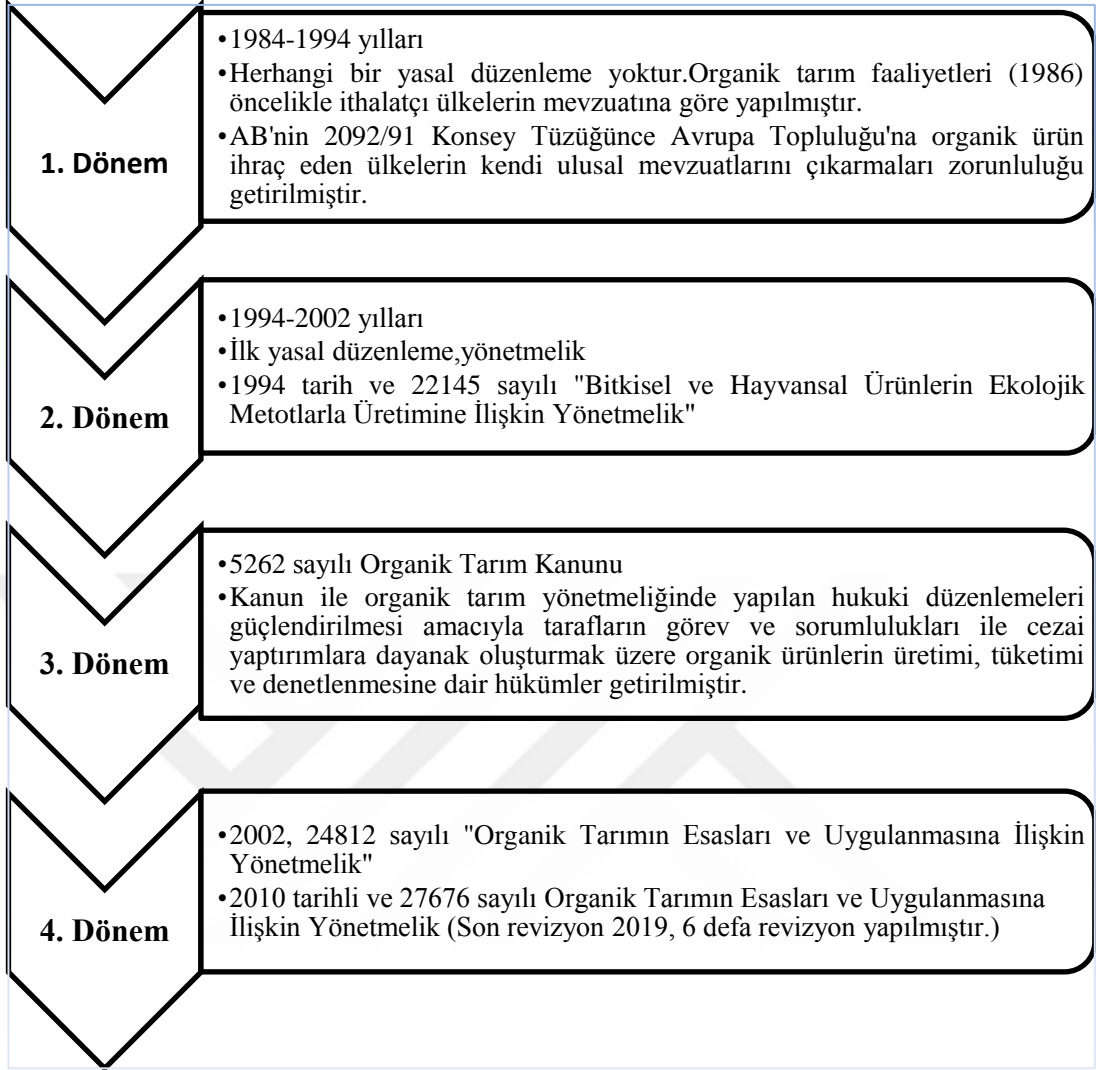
1. Dönem

• 1984-1994 yılları
• Herhangi bir yasal düzenleme yoktur.Organik tarım faaliyetleri (1986) öncelikle ithalatçı ülkelerin mevzuatına göre yapılmıştır.
• AB'nin 2092/91 Konsey Tüzüğünce Avrupa Topluluğu'na organik ürün ihraç eden ülkelerin kendi ulusal mevzuatlarını çıkarmaları zorunluluğu getirilmiştir.

2. Dönem

• 1994-2002 yılları
• İlk yasal düzenleme,yönetmelik
• 1994 tarih ve 22145 sayılı "Bitkisel ve Hayvansal Ürünlerin Ekolojik Metotlarla Üretimine İlişkin Yönetmelik"

3. Dönem

• 5262 sayılı Organik Tarım Kanunu
• Kanun ile organik tarım yönetmeliğinde yapılan hukuki düzenlemeleri güçlendirilmesi amacıyla tarafların görev ve sorumlulukları ile cezai yaptırımlara dayanak oluşturmak üzere organik ürünlerin üretimi, tüketimi ve denetlenmesine dair hükümler getirilmiştir.

4. Dönem

• 2002, 24812 sayılı "Organik Tarımın Esasları ve Uygulanmasına İlişkin Yönetmelik"
• 2010 tarihli ve 27676 sayılı Organik Tarımın Esasları ve Uygulanmasına İlişkin Yönetmelik (Son revizyon 2019, 6 defa revizyon yapılmıştır.)